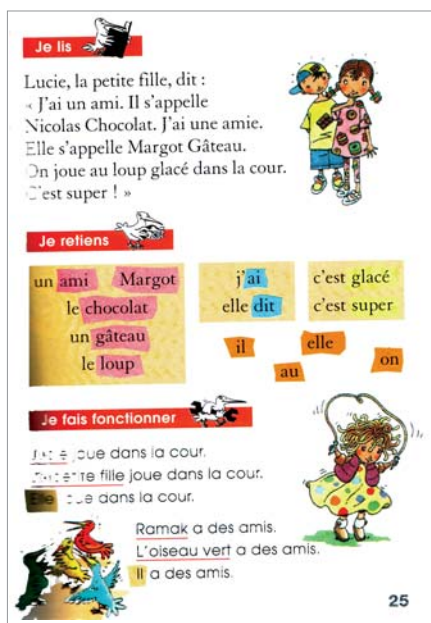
Je lis

Lucie, la petite fille, dit : « J'ai un ami. Il s'appelle Nicolas Chocolat. J'ai une amie. Elle s'appelle Margot Gâteau. On joue au loup glacé dans la cour. C'est super ! »

Je retiens

un ami
Margot
le chocolat
un gâteau
le loup

j'ai
elle dit

c'est glacé
c'est super

il
elle
au
on

Je fais fonctionner

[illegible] joue dans la cour.
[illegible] fille joue dans la cour.
Elle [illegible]oue dans la cour.

Ramak a des amis.
L'oiseau vert a des amis.
Il a des amis.

25